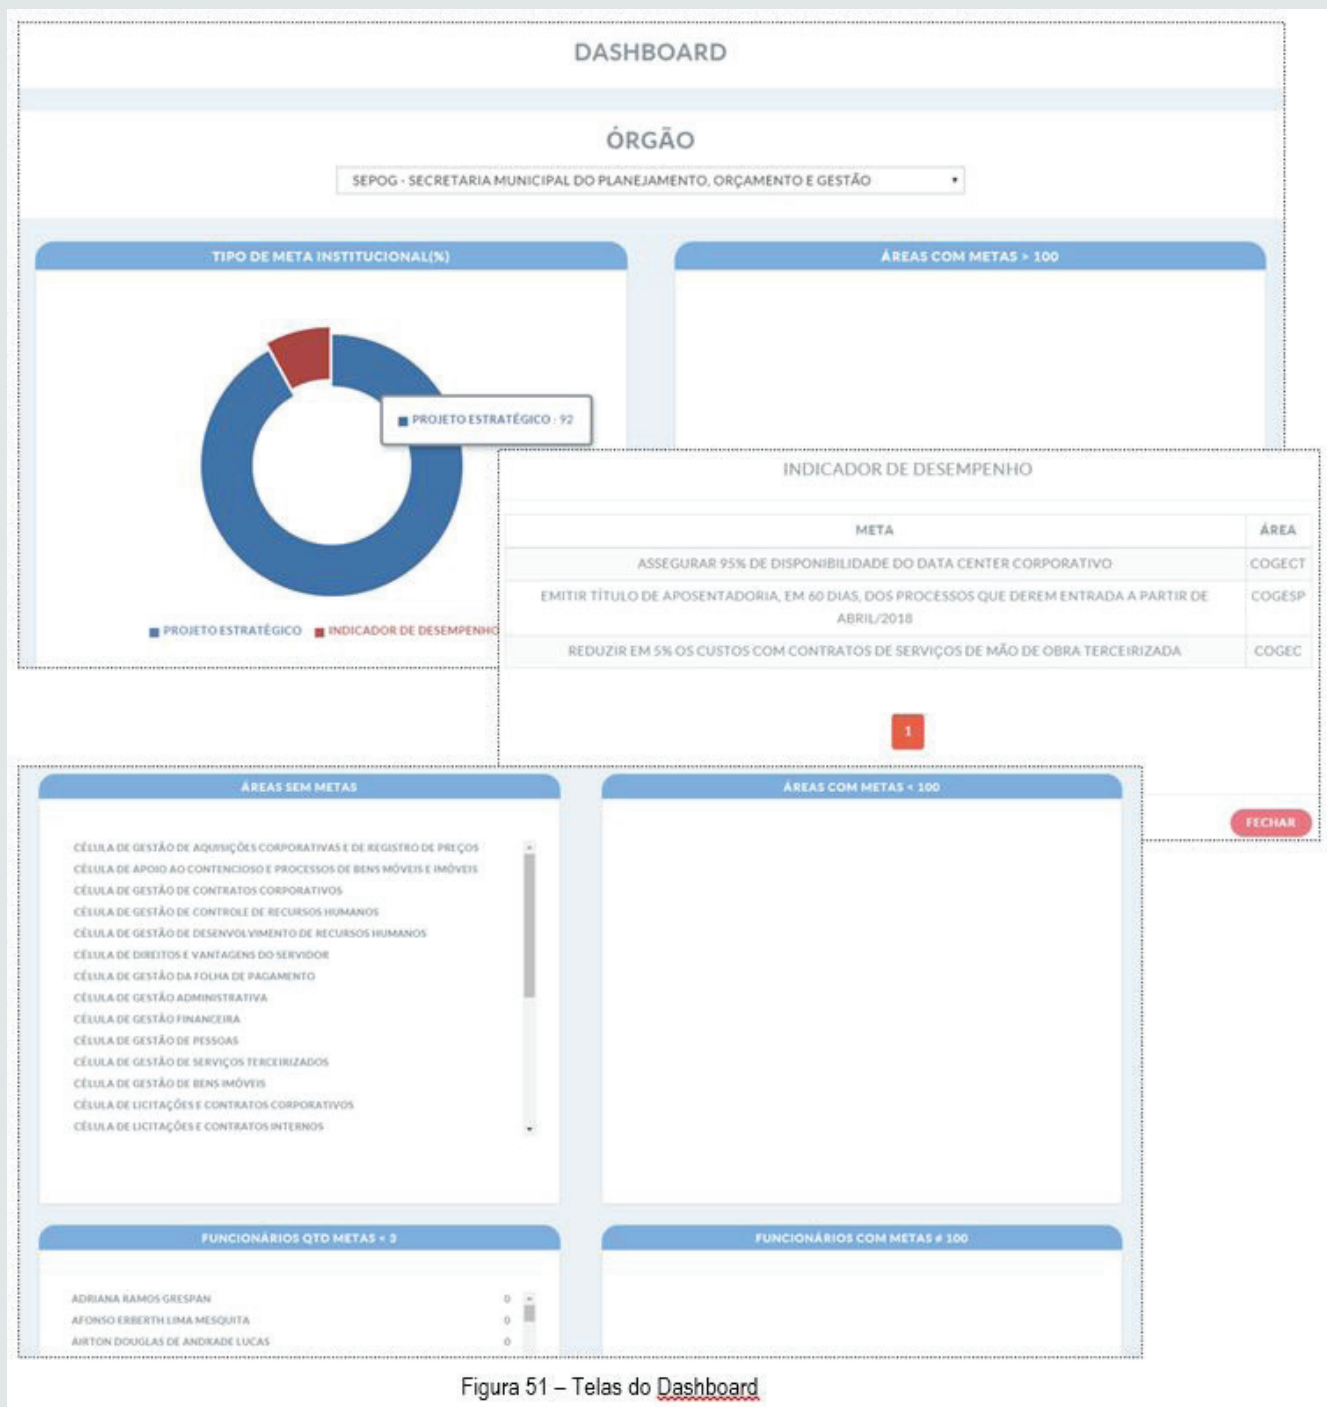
DASHBOARD

ÓRGÃO

SEPOG - SECRETARIA MUNICIPAL DO PLANEJAMENTO, ORÇAMENTO E GESTÃO

TIPO DE META INSTITUCIONAL(%)

PROJETO ESTRATÉGICO : 92

PROJETO ESTRATÉGICO INDICADOR DE DESEMPENHO

ÁREAS COM METAS > 100

INDICADOR DE DESEMPENHO

| META | ÁREA |
|---|---|
| ASSEGURAR 95% DE DISPONIBILIDADE DO DATA CENTER CORPORATIVO | COGECT |
| EMITIR TÍTULO DE APOSENTADORIA, EM 60 DIAS, DOS PROCESSOS QUE DEREM ENTRADA A PARTIR DE ABRIL/2018 | COGESP |
| REDUZIR EM 5% OS CUSTOS COM CONTRATOS DE SERVIÇOS DE MÃO DE OBRA TERCEIRIZADA | COGEC |

1

FECHAR

ÁREAS SEM METAS

CÉLULA DE GESTÃO DE AQUISIÇÕES CORPORATIVAS E DE REGISTRO DE PREÇOS
CÉLULA DE APOIO AO CONTENCIOSO E PROCESSOS DE BENS MÓVEIS E IMÓVEIS
CÉLULA DE GESTÃO DE CONTRATOS CORPORATIVOS
CÉLULA DE GESTÃO DE CONTROLE DE RECURSOS HUMANOS
CÉLULA DE GESTÃO DE DESENVOLVIMENTO DE RECURSOS HUMANOS
CÉLULA DE DIREITOS E VANTAGENS DO SERVIDOR
CÉLULA DE GESTÃO DA FOLHA DE PAGAMENTO
CÉLULA DE GESTÃO ADMINISTRATIVA
CÉLULA DE GESTÃO FINANCEIRA
CÉLULA DE GESTÃO DE PESSOAS
CÉLULA DE GESTÃO DE SERVIÇOS TERCEIRIZADOS
CÉLULA DE GESTÃO DE BENS IMÓVEIS
CÉLULA DE LICITAÇÕES E CONTRATOS CORPORATIVOS
CÉLULA DE LICITAÇÕES E CONTRATOS INTERNOS

ÁREAS COM METAS < 100

FUNCIONÁRIOS QTD METAS < 3

ADRIANA RAMOS GRESPAN 0
AFONSO ERBERTH LIMA MESQUITA 0
AIRTON DOUGLAS DE ANDRADE LUCAS 0

FUNCIONÁRIOS COM METAS ≠ 100

Figura 51 – Telas do Dashboard